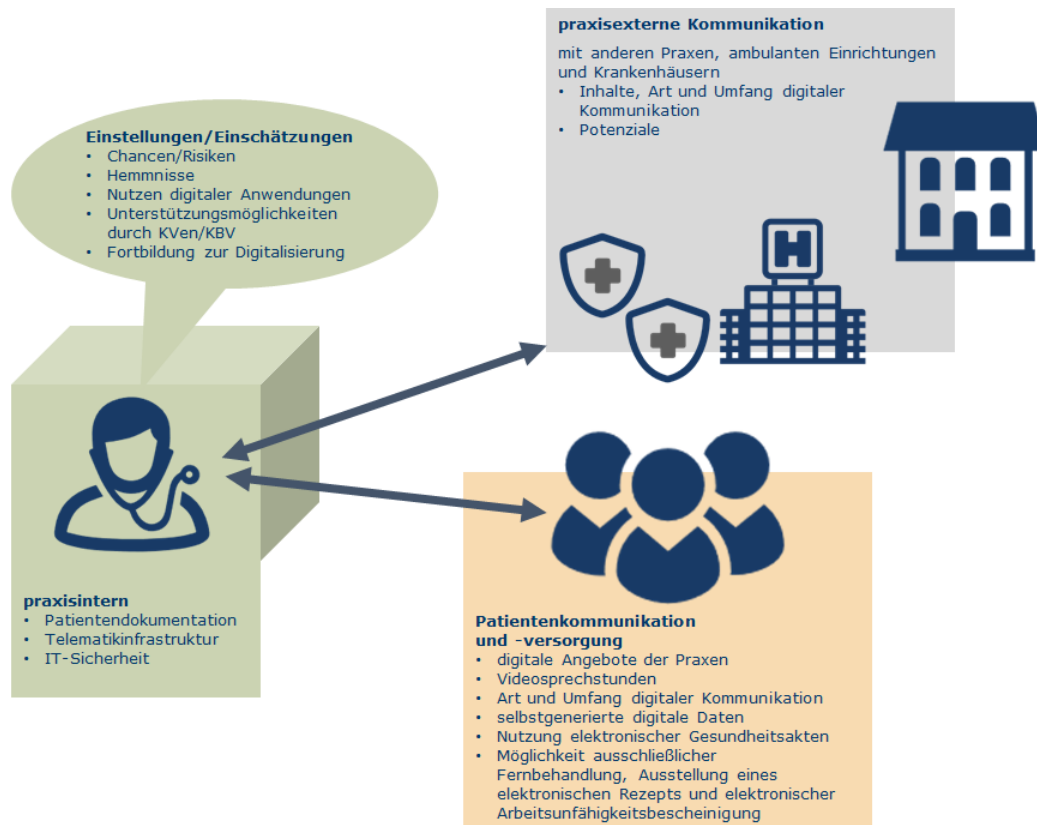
praxisexterne Kommunikation

mit anderen Praxen, ambulanten Einrichtungen und Krankenhäusern
• Inhalte, Art und Umfang digitaler Kommunikation
• Potenziale

Einstellungen/Einschätzungen
• Chancen/Risiken
• Hemmnisse
• Nutzen digitaler Anwendungen
• Unterstützungsmöglichkeiten durch KVen/KBV
• Fortbildung zur Digitalisierung

H

praxisintern
• Patientendokumentation
• Telematikinfrastruktur
• IT-Sicherheit

Patientenkommunikation und -versorgung
• digitale Angebote der Praxen
• Videosprechstunden
• Art und Umfang digitaler Kommunikation
• selbstgenerierte digitale Daten
• Nutzung elektronischer Gesundheitsakten
• Möglichkeit ausschließlicher Fernbehandlung, Ausstellung eines elektronischen Rezepts und elektronischer Arbeitsunfähigkeitsbescheinigung